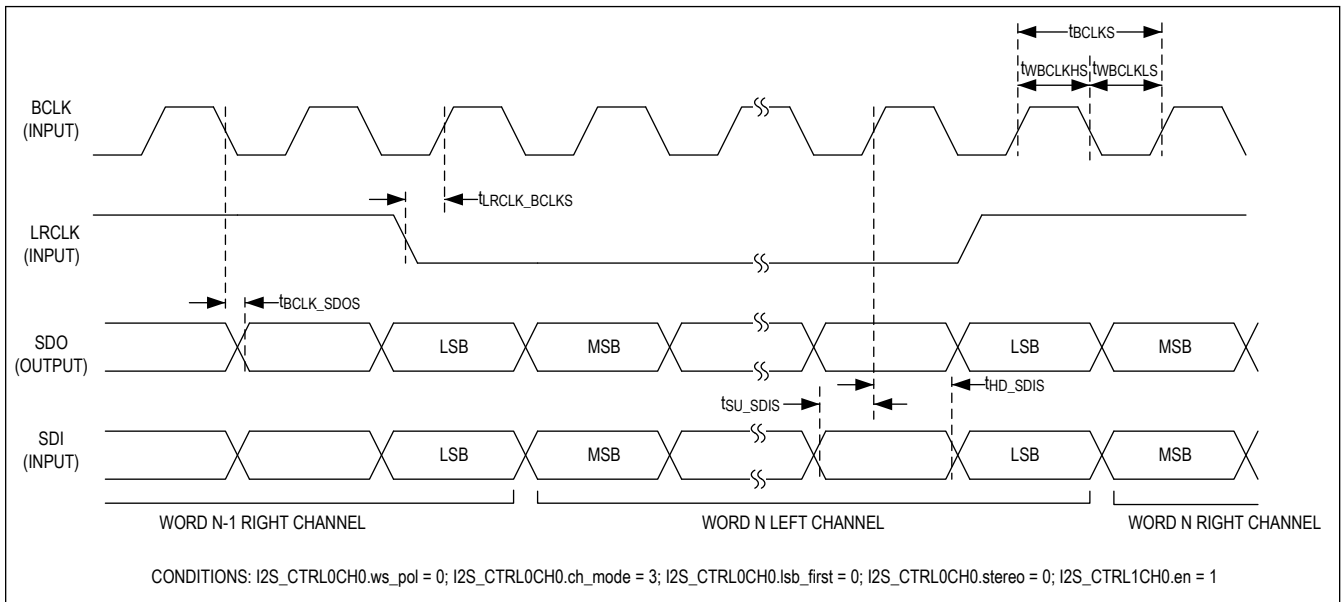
$t_{BCLKS}$

$t_{WBCLKHS}$ $t_{WBCLKLS}$

BCLK (INPUT)

$t_{LRCLK\_BCLKS}$

LRCLK (INPUT)

$t_{BCLK\_SDOS}$

SDO (OUTPUT)

LSB MSB LSB MSB

$t_{HD\_SDIS}$

$t_{SU\_SDIS}$

SDI (INPUT)

LSB MSB LSB MSB

WORD N-1 RIGHT CHANNEL

WORD N LEFT CHANNEL

WORD N RIGHT CHANNEL

CONDITIONS: I2S_CTRL0CH0.ws_pol = 0; I2S_CTRL0CH0.ch_mode = 3; I2S_CTRL0CH0.lsb_first = 0; I2S_CTRL0CH0.stereo = 0; I2S_CTRL1CH0.en = 1